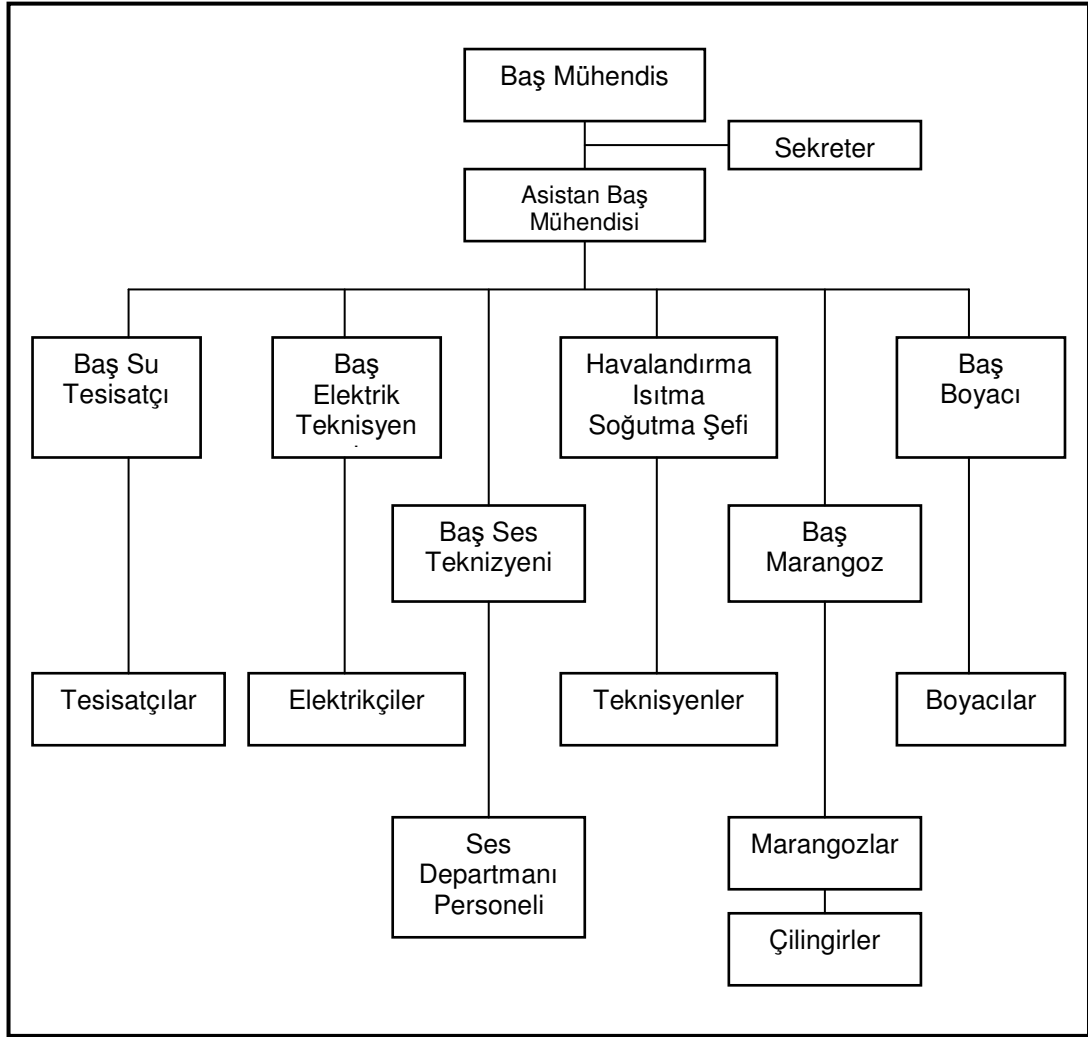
Baş Mühendis

Sekreter

Asistan Baş Mühendisi

Baş Su Tesisatçı

Baş Elektrik Teknisyen

Baş Ses Teknizyeni

Havalandırma Isıtma Soğutma Şefi

Baş Marangoz

Baş Boyacı

Tesisatçılar

Elektrikçiler

Teknisyenler

Boyacılar

Ses Departmanı Personeli

Marangozlar

Çilingirler